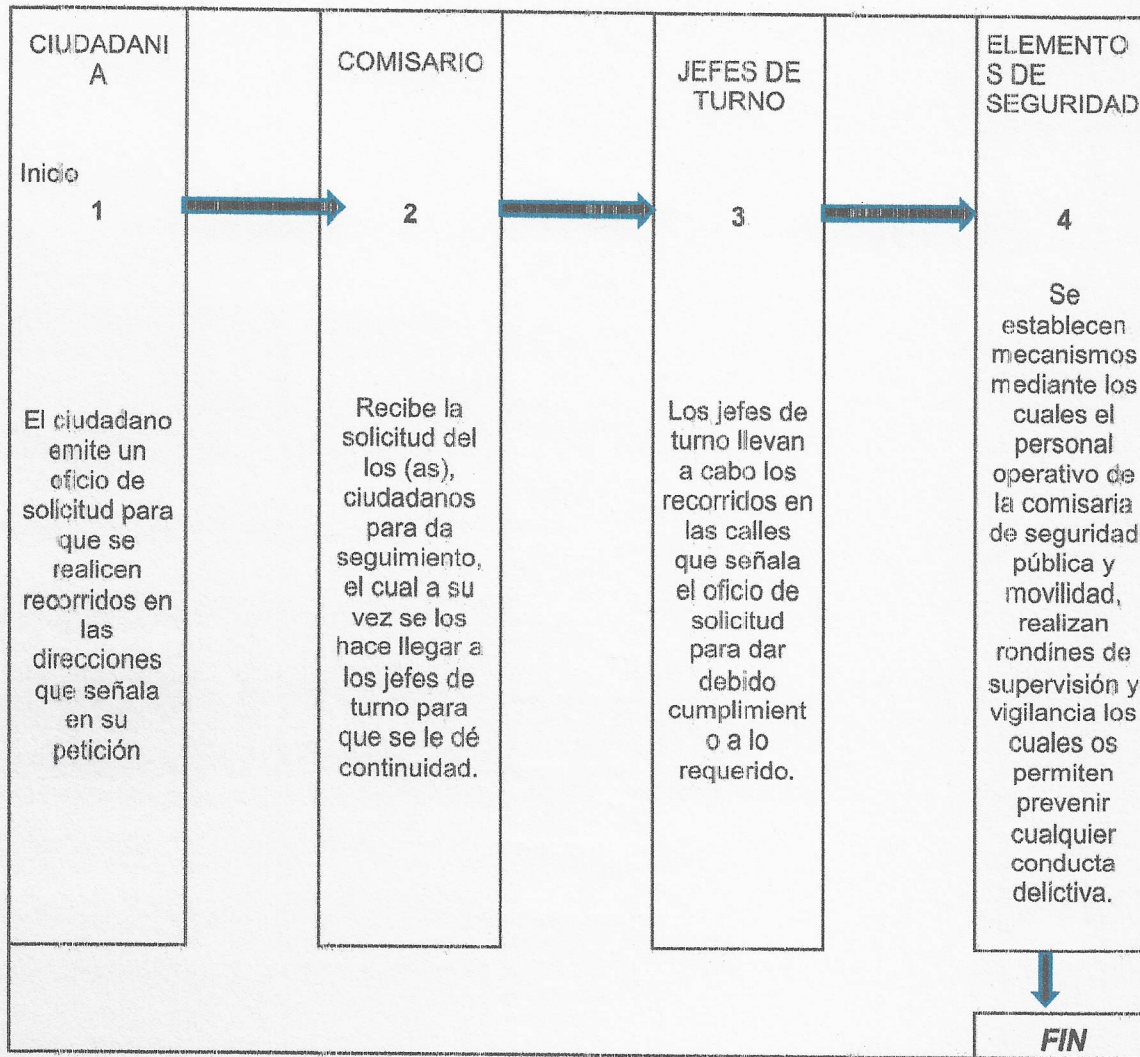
CIUDADANI A

Inicio

1

El ciudadano emite un oficio de solicitud para que se realicen recorridos en las direcciones que señala en su petición

COMISARIO

2

Recibe la solicitud del los (as), ciudadanos para da seguimiento, el cual a su vez se los hace llegar a los jefes de turno para que se le dé continuidad.

JEFES DE TURNO

3

Los jefes de turno llevan a cabo los recorridos en las calles que señala el oficio de solicitud para dar debido cumplimient o a lo requerido.

ELEMENTO S DE SEGURIDAD

4

Se establecen mecanismos mediante los cuales el personal operativo de la comisaria de seguridad pública y movilidad, realizan rondínes de supervisión y vigilancia los cuales os permiten prevenir cualquier conducta delictiva.

FIN